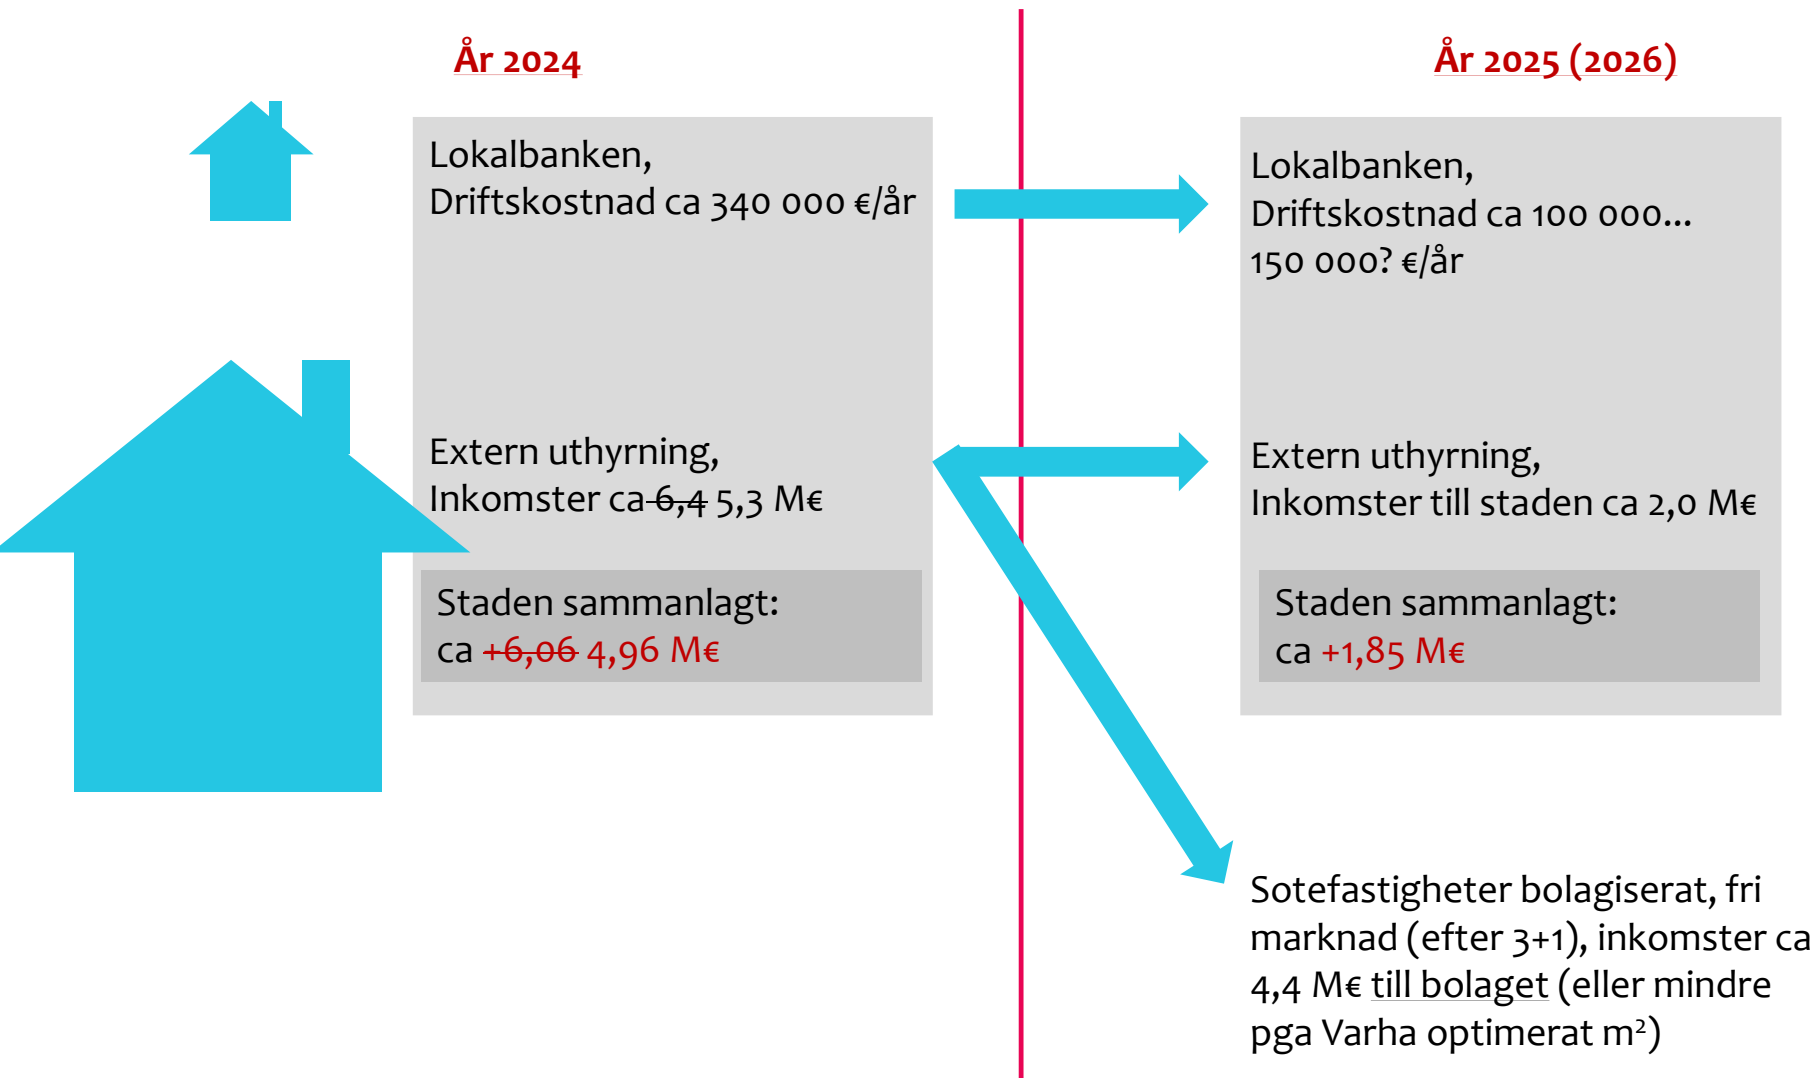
År 2024

Lokalbanken,
Driftskostnad ca 340 000 €/år

Extern uthyrning,
Inkomster ca ~~6,4~~ 5,3 M€

Staden sammanlagt:
ca ~~+6,06~~ 4,96 M€

År 2025 (2026)

Lokalbanken,
Driftskostnad ca 100 000...
150 000? €/år

Extern uthyrning,
Inkomster till staden ca 2,0 M€

Staden sammanlagt:
ca +1,85 M€

Sotefastigheter bolagiserat, fri marknad (efter 3+1), inkomster ca 4,4 M€ till bolaget (eller mindre pga Varha optimerat m$^2$)